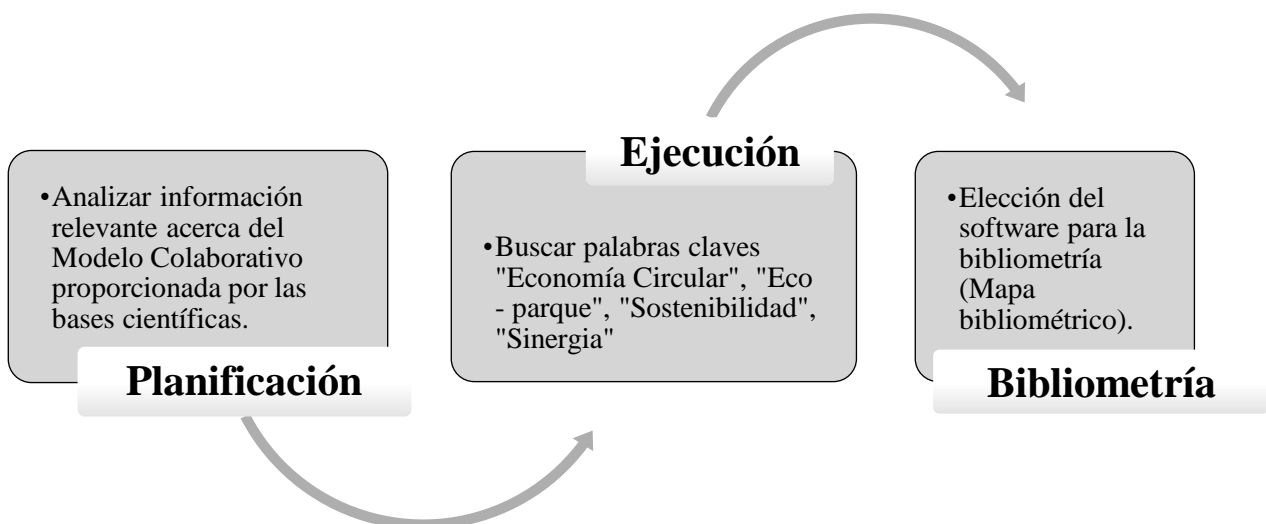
•Analizar información relevante acerca del Modelo Colaborativo proporcionada por las bases científicas.

Planificación

Ejecución

•Buscar palabras claves "Economía Circular", "Eco - parque", "Sostenibilidad", "Sinergia"

•Elección del software para la bibliometría (Mapa bibliométrico).

Bibliometría